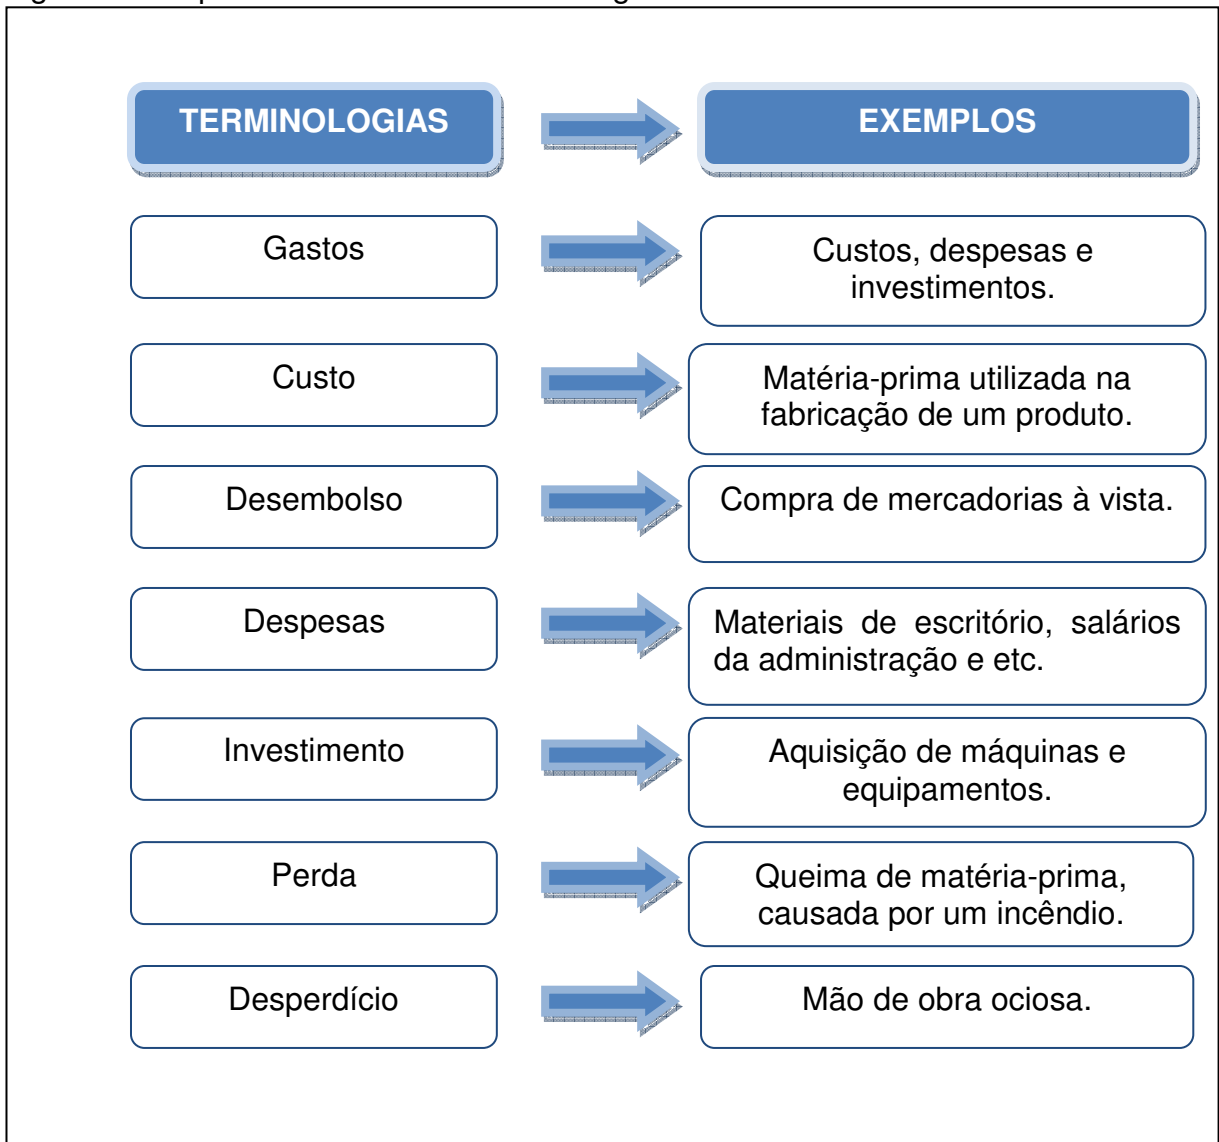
TERMINOLOGIAS

EXEMPLOS

Gastos

Custos, despesas e investimentos.

Custo

Matéria-prima utilizada na fabricação de um produto.

Desembolso

Compra de mercadorias à vista.

Despesas

Materiais de escritório, salários da administração e etc.

Investimento

Aquisição de máquinas e equipamentos.

Perda

Queima de matéria-prima, causada por um incêndio.

Desperdício

Mão de obra ociosa.